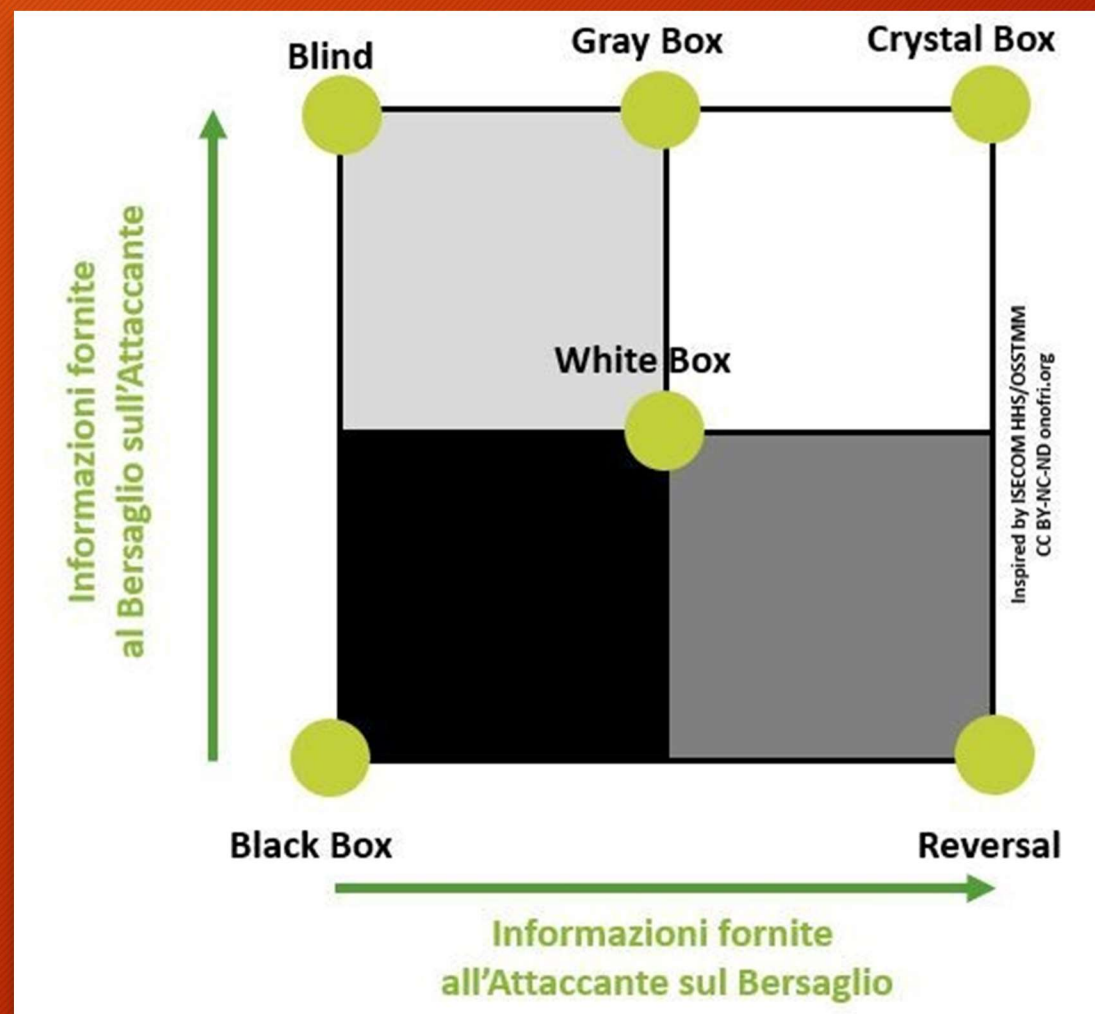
Blind

Gray Box

Crystal Box

Informazioni fornite al Bersaglio sull'Attaccante

White Box

Inspired by ISECOM HHS/OSSTMM
CC BY-NC-ND onofri.org

Black Box

Reversal

Informazioni fornite all'Attaccante sul Bersaglio